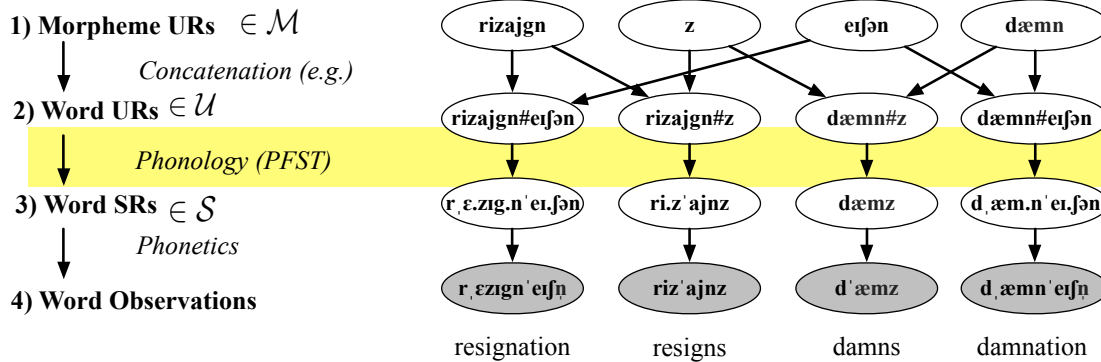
1) Morpheme URs $\in \mathcal{M}$

Concatenation (e.g.)

2) Word URs $\in \mathcal{U}$

Phonology (PFST)

3) Word SRs $\in \mathcal{S}$

Phonetics

4) Word Observations

rizajgn

z

eɪʃən

dæmn

rizajgn#eɪʃən

rizajgn#z

dæmn#z

dæmn#eɪʃən

rˌɛ.zɪg.nˈeɪ.ʃən

ri.zˈajnz

dæmz

dˌæm.nˈeɪ.ʃən

rˌɛzɪgnˈeɪʃn̩

rizˈajnz

dˈæmz

dˌæmnˈeɪʃn̩

resignation

resigns

damns

damnation